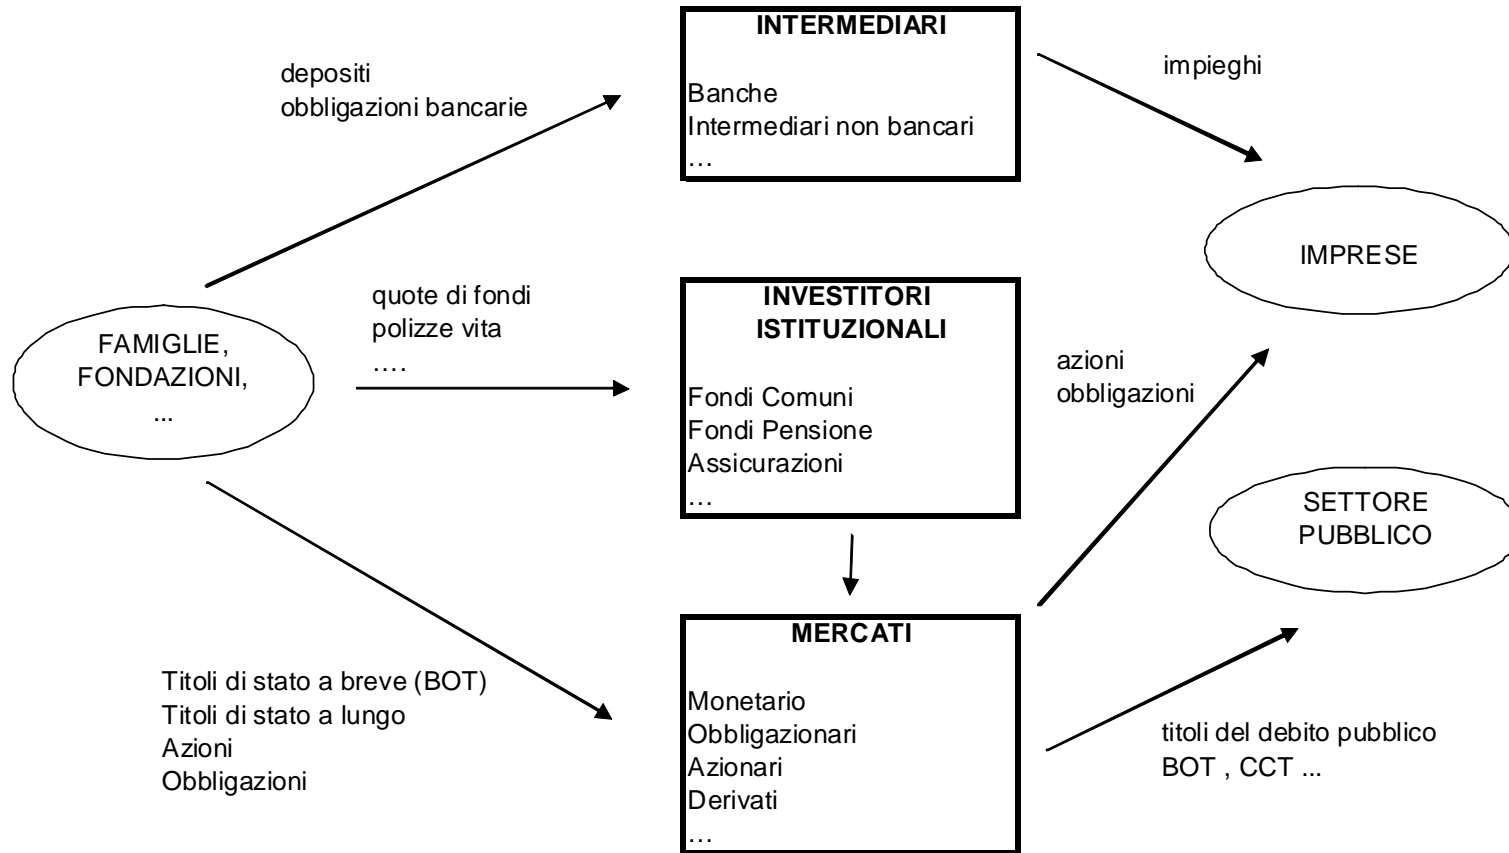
FAMIGLIE,
FONDAZIONI,
...

depositi
obbligazioni bancarie

INTERMEDIARI

Banche
Intermediari non bancari
…

impieghi

IMPRESE

quote di fondi
polizze vita
….

INVESTITORI ISTITUZIONALI

Fondi Comuni
Fondi Pensione
Assicurazioni
…

azioni
obbligazioni

SETTORE
PUBBLICO

Titoli di stato a breve (BOT)
Titoli di stato a lungo
Azioni
Obbligazioni

MERCATI

Monetario
Obbligazionari
Azionari
Derivati
…

titoli del debito pubblico
BOT , CCT ...